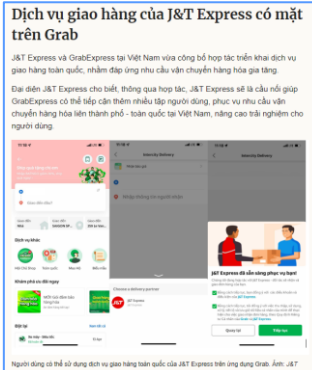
Dịch vụ giao hàng của J&T Express có mặt trên Grab

J&T Express và GrabExpress tại Việt Nam vừa công bố hợp tác triển khai dịch vụ giao hàng toàn quốc, nhằm đáp ứng nhu cầu vận chuyển hàng hóa gia tăng.

Đại diện J&T Express cho biết, thông qua hợp tác, J&T Express sẽ là cầu nối giúp GrabExpress có thể tiếp cận thêm nhiều tập người dùng, phục vụ nhu cầu vận chuyển hàng hóa liên thành phố - toàn quốc tại Việt Nam, nâng cao trải nghiệm cho người dùng.

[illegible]

Intercity Delivery

Dịch vụ khác

Intercity Delivery

J&T Express

J&T Express đã sẵn sàng phục vụ bạn!

Quay lại

Tiếp tục

Người dùng có thể sử dụng dịch vụ giao hàng toàn quốc của J&T Express trên ứng dụng Grab. Ảnh: J&T